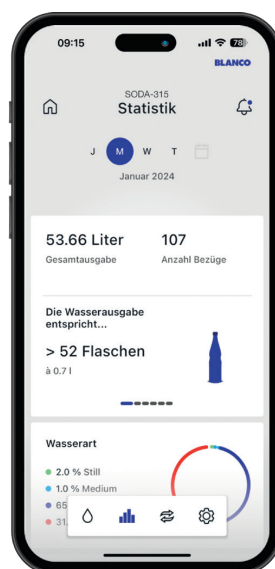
09:15

78

BLANCO

SODA-315
Statistik

J M W T

Januar 2024

53.66 Liter
Gesamtausgabe

107
Anzahl Bezüge

Die Wasserausgabe entspricht...

> 52 Flaschen
à 0.7 l

Wasserart

2.0 % Still
1.0 % Medium
65
31.